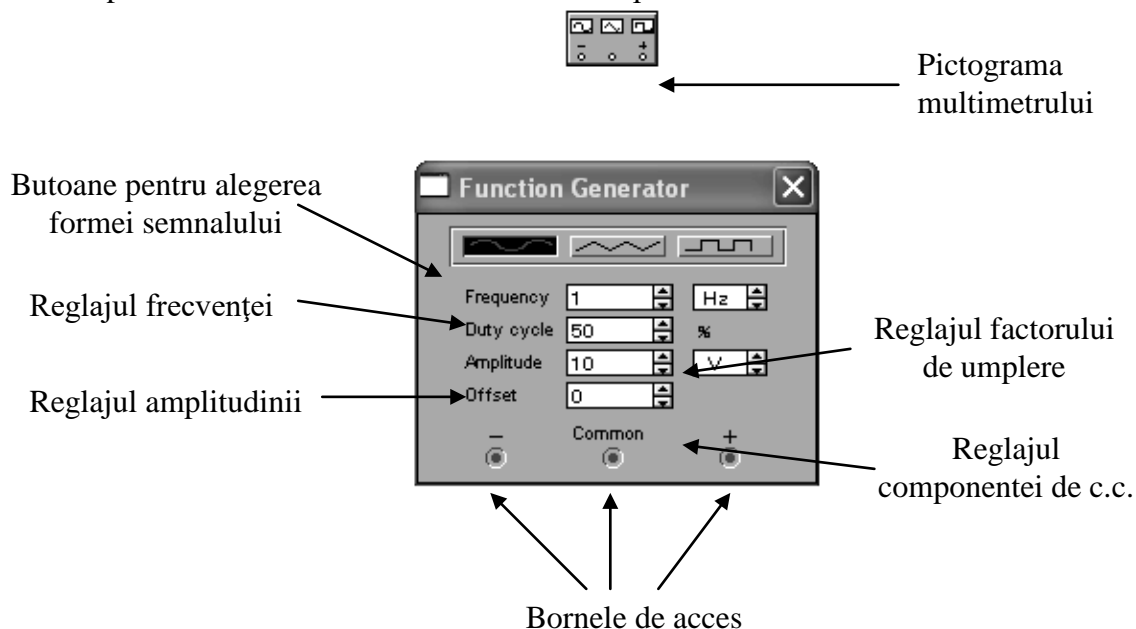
Pictograma multimetrului

Butoane pentru alegerea formei semnalului

Function Generator

Reglajul frecvenţei

Frequency 1 Hz

Duty cycle 50 %

Amplitude 10 V

Offset 0

Reglajul amplitudinii

Reglajul factorului de umplere

Common

$-$ $+$

Reglajul componentei de c.c.

Bornele de acces